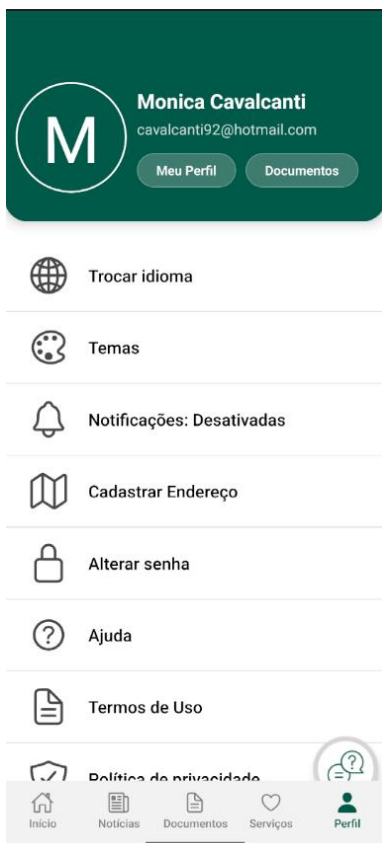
M

Monica Cavalcanti
cavalcanti92@hotmail.com

Meu Perfil
Documentos

Trocar idioma

Temas

Notificações: Desativadas

Cadastrar Endereço

Alterar senha

Ajuda

Termos de Uso

Política de privacidade

Início
Notícias
Documentos
Serviços
Perfil